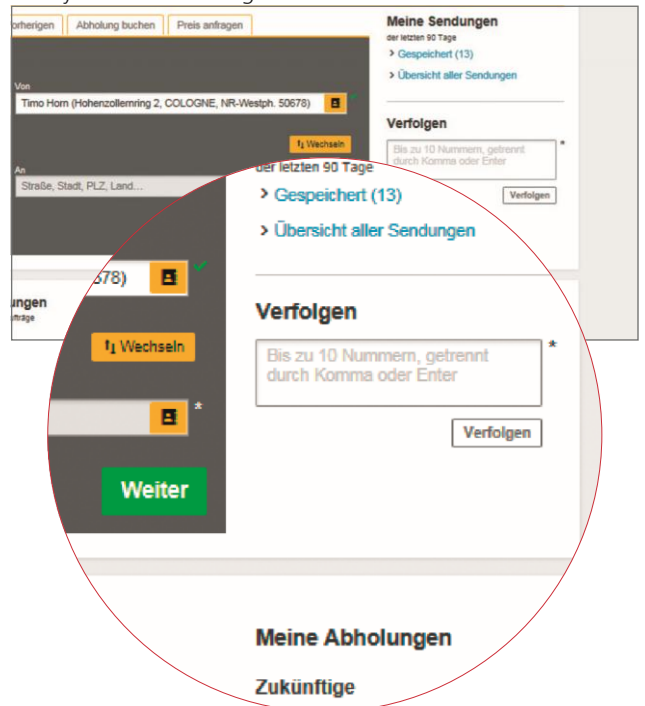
orherigen | Abholung buchen | Preis anfragen

Von

Timo Horn (Hohenzollernring 2, COLOGNE, NR-Westph. 50678)

⇅ Wechseln

An

Straße, Stadt, PLZ, Land…

Meine Sendungen

der letzten 90 Tage

› Gespeichert (13)

› Übersicht aller Sendungen

Verfolgen

Bis zu 10 Nummern, getrennt durch Komma oder Enter

*

Verfolgen

ungen

fträge

678)

⇅ Wechseln

*

Weiter

der letzten 90 Tage

› Gespeichert (13)

› Übersicht aller Sendungen

Verfolgen

Bis zu 10 Nummern, getrennt durch Komma oder Enter

*

Verfolgen

Meine Abholungen

Zukünftige